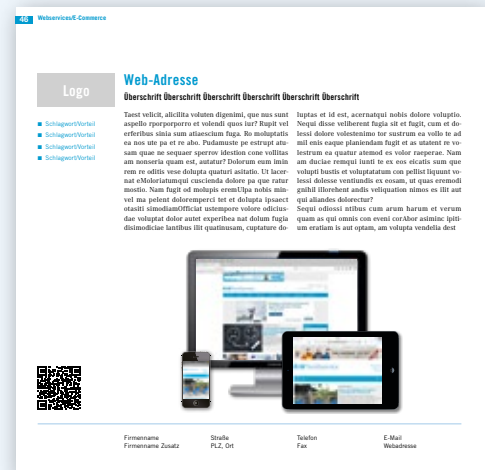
46 Webservices/E-Commerce

Logo

Web-Adresse

Überschrift Überschrift Überschrift Überschrift Überschrift Überschrift

■ Schlagwort/Vorteil
■ Schlagwort/Vorteil
■ Schlagwort/Vorteil
■ Schlagwort/Vorteil

Taest velicit, alicilita volutem digenimi, que nus sunt aspello rporporro et volendi quos iur? Rupit vel erferibus sinia sum atiaescium fuga. Ro moluptatis ea nos ute pa et re abo. Pudamuste pe estrupt atusam que ne sequaer sperrov idestion cone vollitas am nonseria quam est, autatur? Dolorum eum inim rem re oditis vese dolupta quaturi asitatio. Ut lacernat eMoloriatumqui cuscienda dolore pa que ratur mostio. Nam fugit od molupis eremUpa nobis minvel ma pelent doloremperci tet et dolupta ipsaect otasiti simodiamOfficiat ustempore volore odiciusdae voluptat dolor autet experibea nat dolum fugia disimodicae lantibus ilit quatinusam, cuptature doluptas et id est, acernatqui nobis dolore voluptio. Nequi disse veliberent fugia sit et fugit, cum et dolessi dolore volestenimo tor sustrum ea vollo te ad mil enis eaque planiendam fugit et as utatent re volestrum ea quatur atemod es volor raeperae. Nam am duciae remqui iunti te ex eos eicatis sum que volupti bustis et voluptatatum con pellist liquunt volessi dolesse ventiundis ex eosam, ut quas eremodi gnihil illorehent andis veliquation nimos es ilit aut qui aliandes dolorectur?
Sequi odiossi ntibus cum arum harum et verum quam as qui omnis con eveni corAbor asiminc ipitium eratiam is aut optam, am volupta vendelia dest

Firmenname
Firmenname Zusatz

Straße
PLZ, Ort

Telefon
Fax

E-Mail
Webadresse